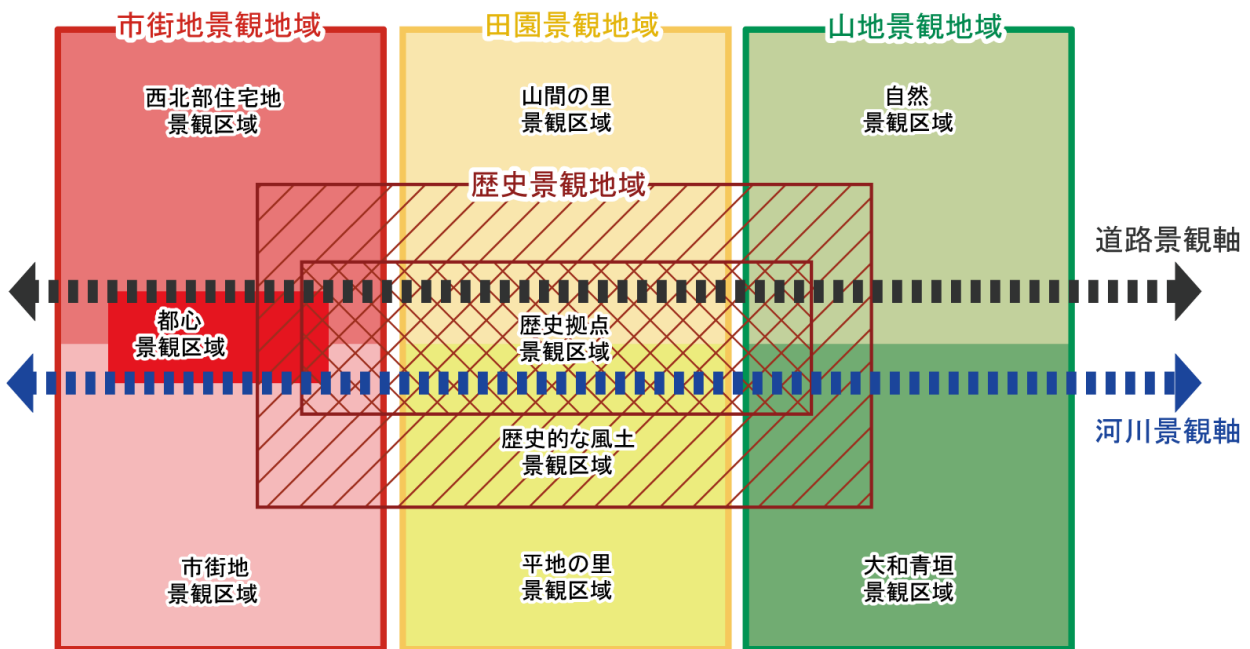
市街地景観地域

田園景観地域

山地景観地域

西北部住宅地
景観区域

山間の里
景観区域

自然
景観区域

歴史景観地域

道路景観軸

都心
景観区域

歴史拠点
景観区域

河川景観軸

歴史的な風土
景観区域

市街地
景観区域

平地の里
景観区域

大和青垣
景観区域